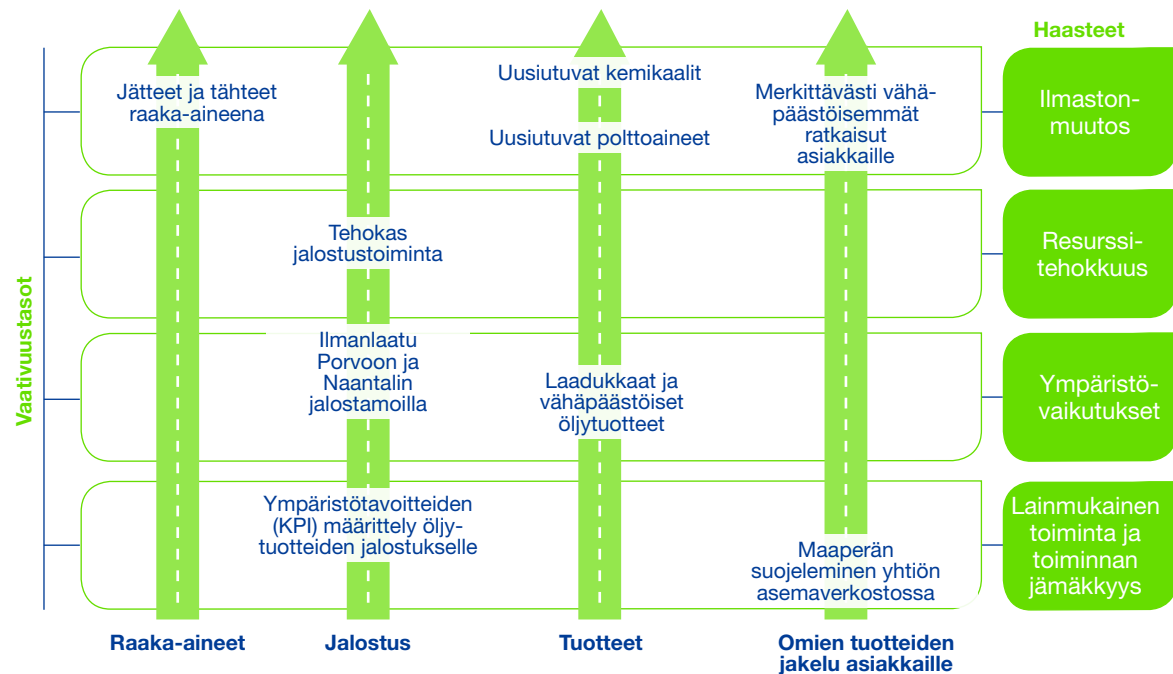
Haasteet

Vaativuustasot

Jätteet ja tähteet raaka-aineena

Uusiutuvat kemikaalit

Uusiutuvat polttoaineet

Merkittävästi vähäpäästöisemmät ratkaisut asiakkaille

Ilmastonmuutos

Tehokas jalostustoiminta

Resurssitehokkuus

Ilmanlaatu Porvoon ja Naantalin jalostamoilla

Laadukkaat ja vähäpäästöiset öljytuotteet

Ympäristövaikutukset

Ympäristötavoitteiden (KPI) määrittely öljytuotteiden jalostukselle

Maaperän suojeleminen yhtiön asemaverkostossa

Lainmukainen toiminta ja toiminnan jämäkkyys

Raaka-aineet

Jalostus

Tuotteet

Omien tuotteiden jakelu asiakkaille